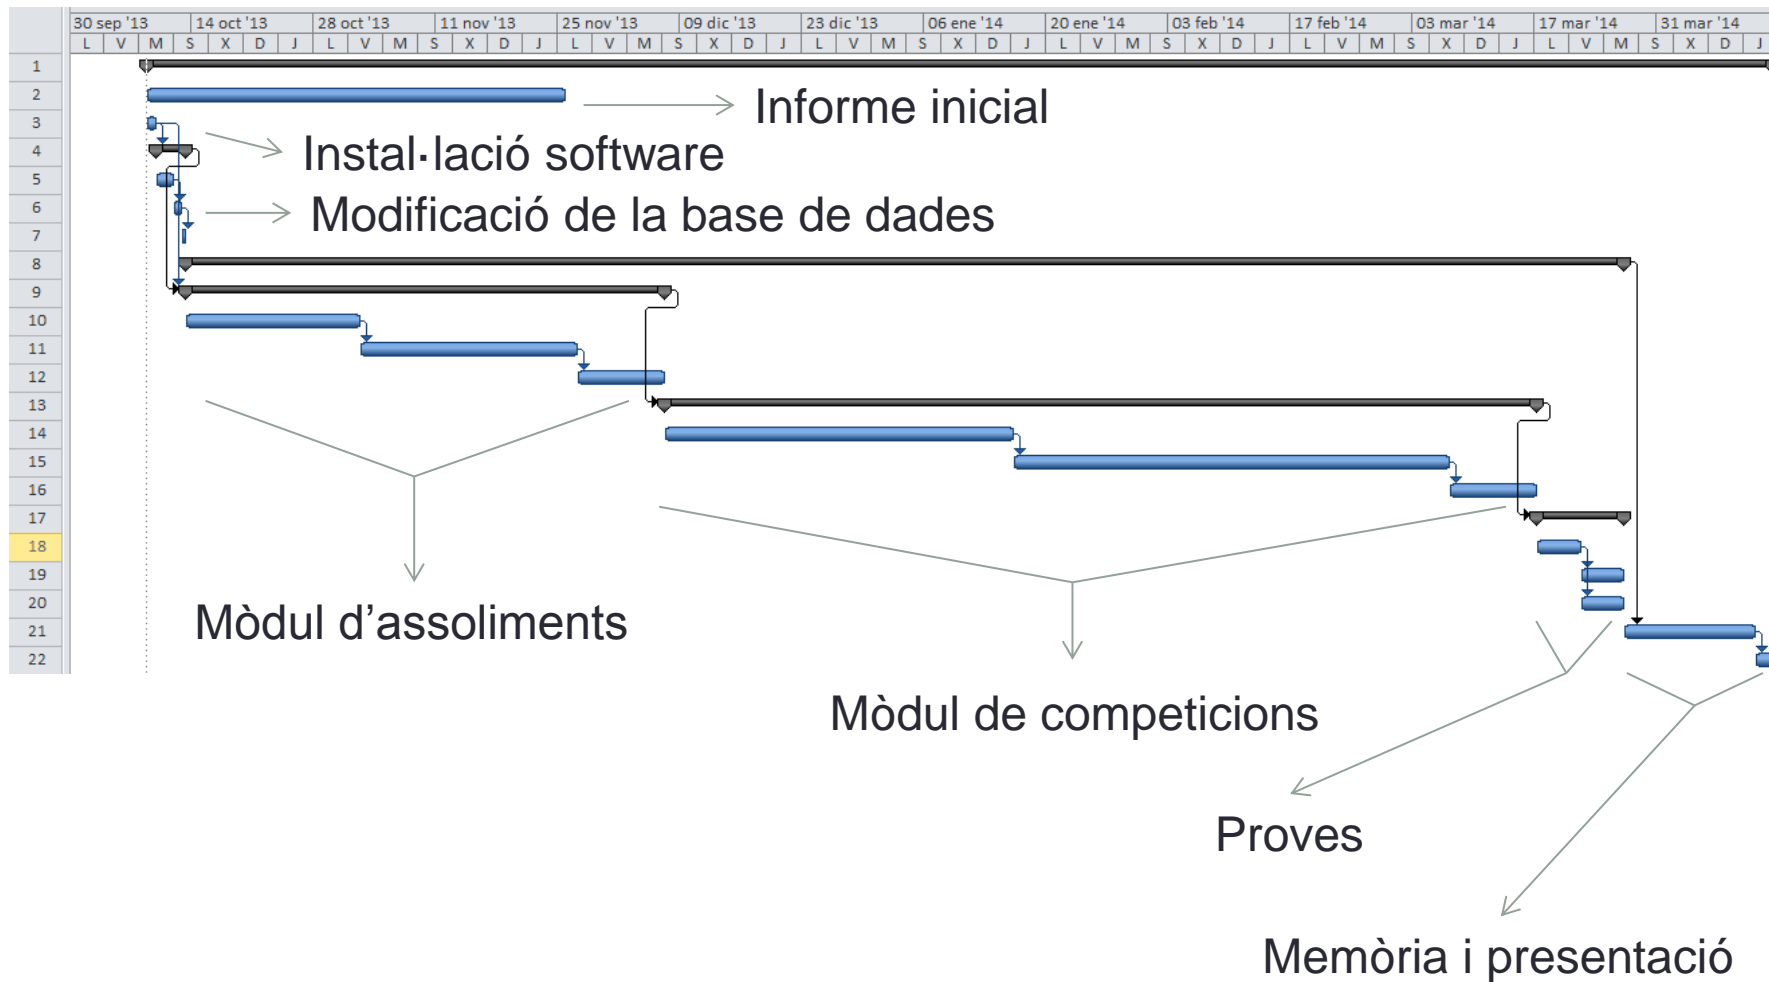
30 sep '13 | 14 oct '13 | 28 oct '13 | 11 nov '13 | 25 nov '13 | 09 dic '13 | 23 dic '13 | 06 ene '14 | 20 ene '14 | 03 feb '14 | 17 feb '14 | 03 mar '14 | 17 mar '14 | 31 mar '14

L V M S X D J L V M S X D J L V M S X D J L V M S X D J L V M S X D J L V M S X D J L V M S X D J

1
2
3
4
5
6
7
8
9
10
11
12
13
14
15
16
17
18
19
20
21
22

Informe inicial

Instal·lació software

Modificació de la base de dades

Mòdul d'assoliments

Mòdul de competicions

Proves

Memòria i presentació